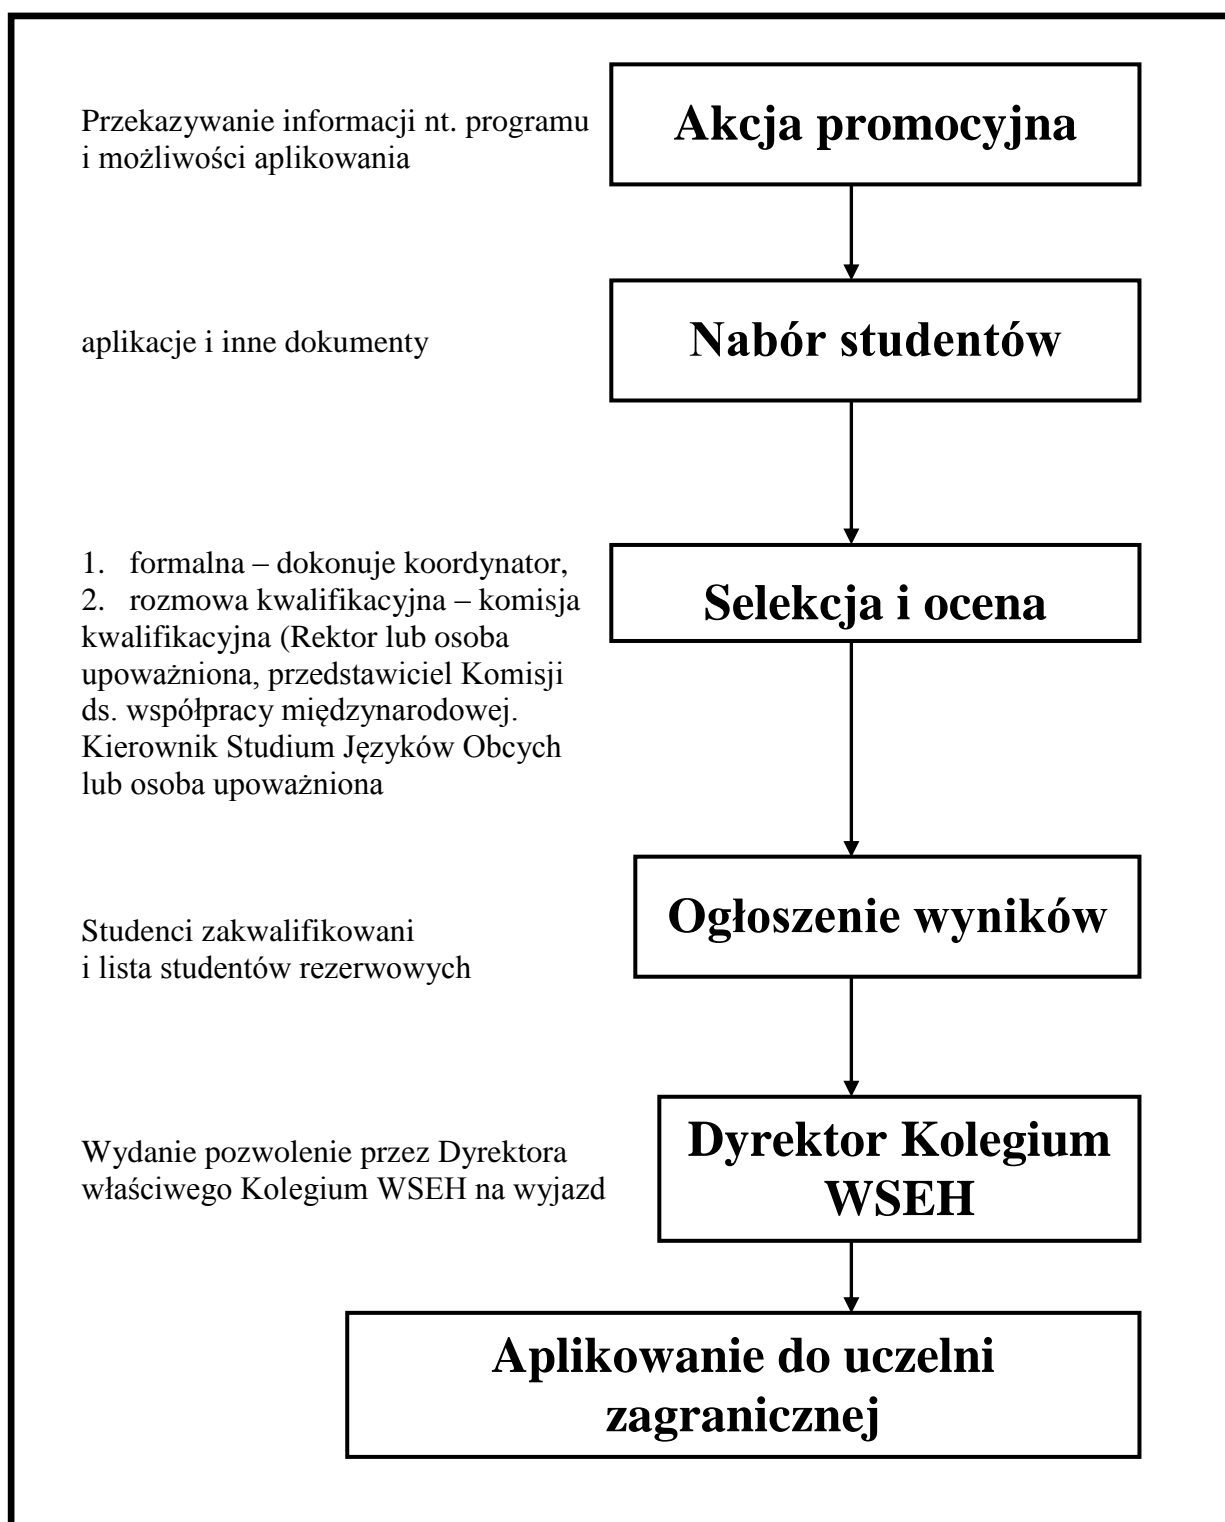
Przekazywanie informacji nt. programu i możliwości aplikowania

Akcja promocyjna

aplikacje i inne dokumenty

Nabór studentów

1. formalna – dokonuje koordynator,
2. rozmowa kwalifikacyjna – komisja kwalifikacyjna (Rektor lub osoba upoważniona, przedstawiciel Komisji ds. współpracy międzynarodowej. Kierownik Studium Języków Obcych lub osoba upoważniona

Selekcja i ocena

Studenci zakwalifikowani i lista studentów rezerwowych

Ogłoszenie wyników

Wydanie pozwolenie przez Dyrektora właściwego Kolegium WSEH na wyjazd

Dyrektor Kolegium WSEH

Aplikowanie do uczelni zagranicznej